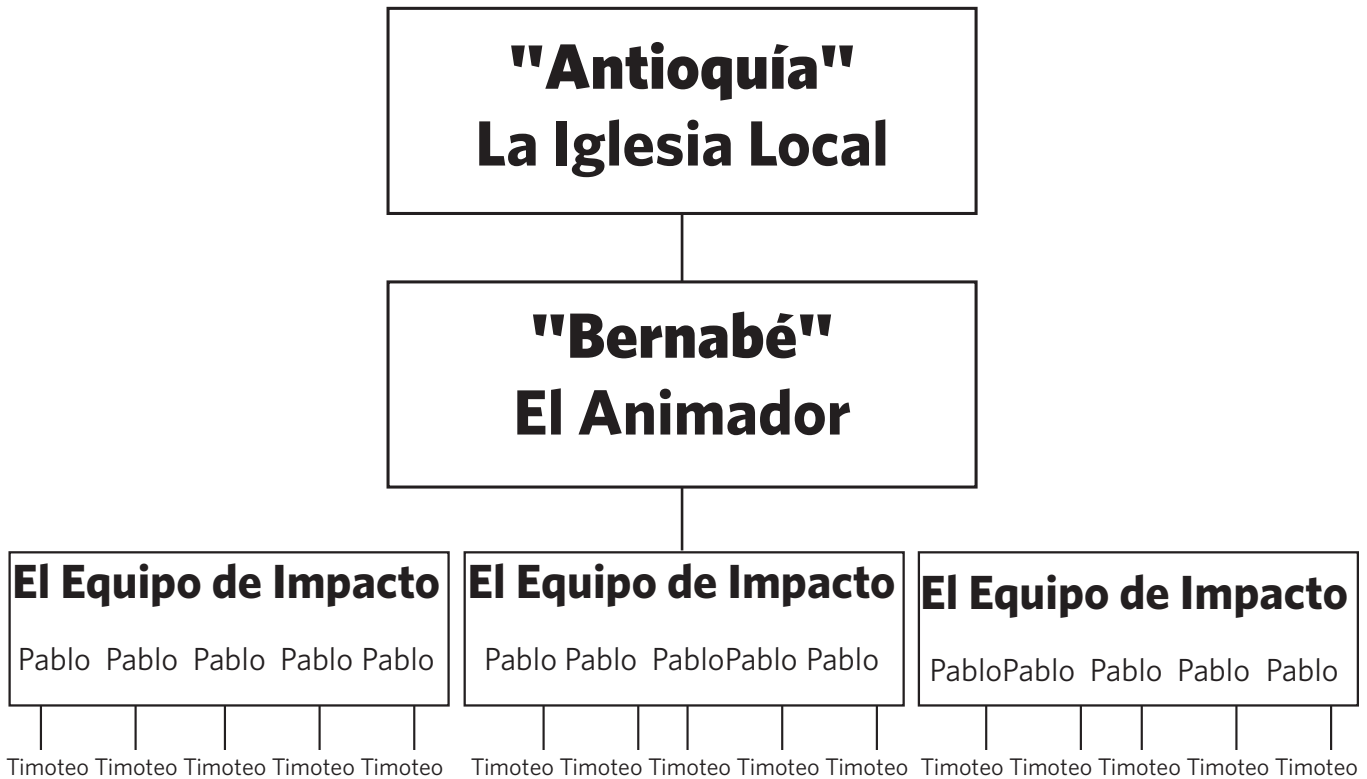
"Antioquía"
La Iglesia Local

"Bernabé"
El Animador

El Equipo de Impacto

Pablo Pablo Pablo Pablo Pablo

Timoteo Timoteo Timoteo Timoteo Timoteo

El Equipo de Impacto

Pablo Pablo PabloPablo Pablo

Timoteo Timoteo Timoteo Timoteo Timoteo

El Equipo de Impacto

PabloPablo Pablo Pablo Pablo

Timoteo Timoteo Timoteo Timoteo Timoteo